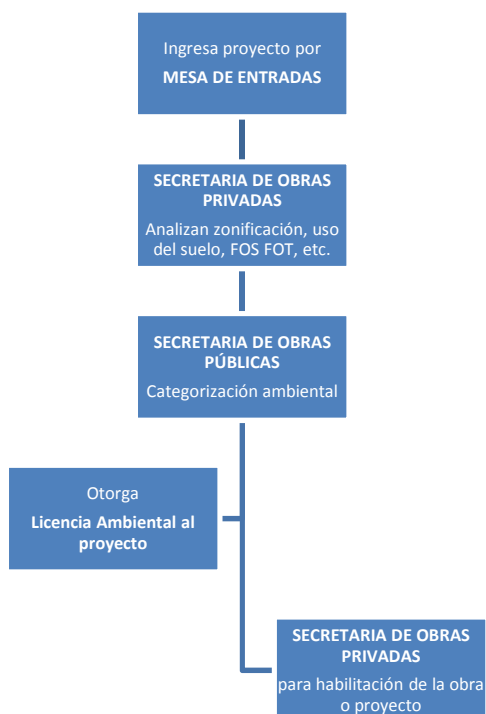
Ingresa proyecto por
MESA DE ENTRADAS

SECRETARIA DE OBRAS PRIVADAS
Analizan zonificación, uso del suelo, FOS FOT, etc.

SECRETARIA DE OBRAS PÚBLICAS
Categorización ambiental

Otorga
Licencia Ambiental al proyecto

SECRETARIA DE OBRAS PRIVADAS
para habilitación de la obra o proyecto